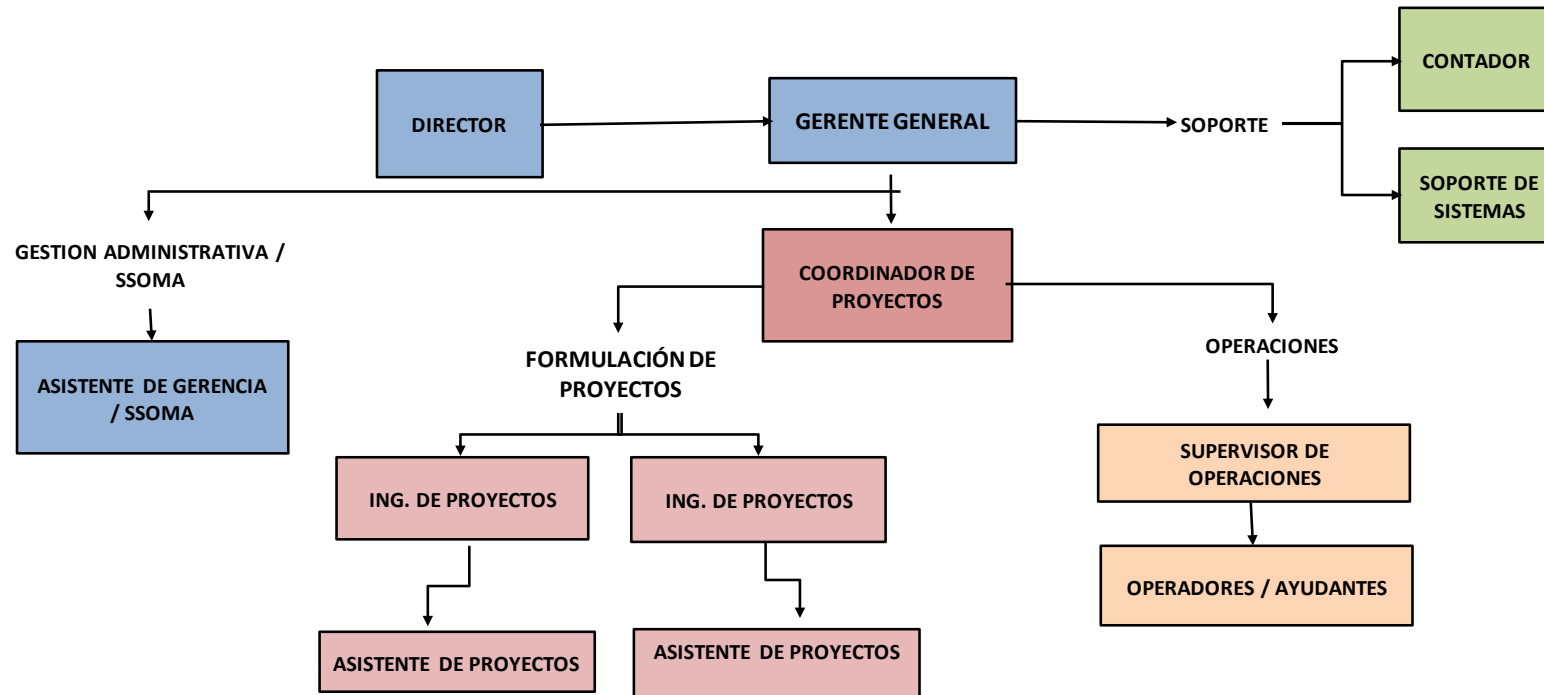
DIRECTOR

GERENTE GENERAL

SOPORTE

CONTADOR

SOPORTE DE SISTEMAS

GESTION ADMINISTRATIVA / SSOMA

ASISTENTE DE GERENCIA / SSOMA

COORDINADOR DE PROYECTOS

FORMULACIÓN DE PROYECTOS

ING. DE PROYECTOS

ING. DE PROYECTOS

ASISTENTE DE PROYECTOS

ASISTENTE DE PROYECTOS

OPERACIONES

SUPERVISOR DE OPERACIONES

OPERADORES / AYUDANTES